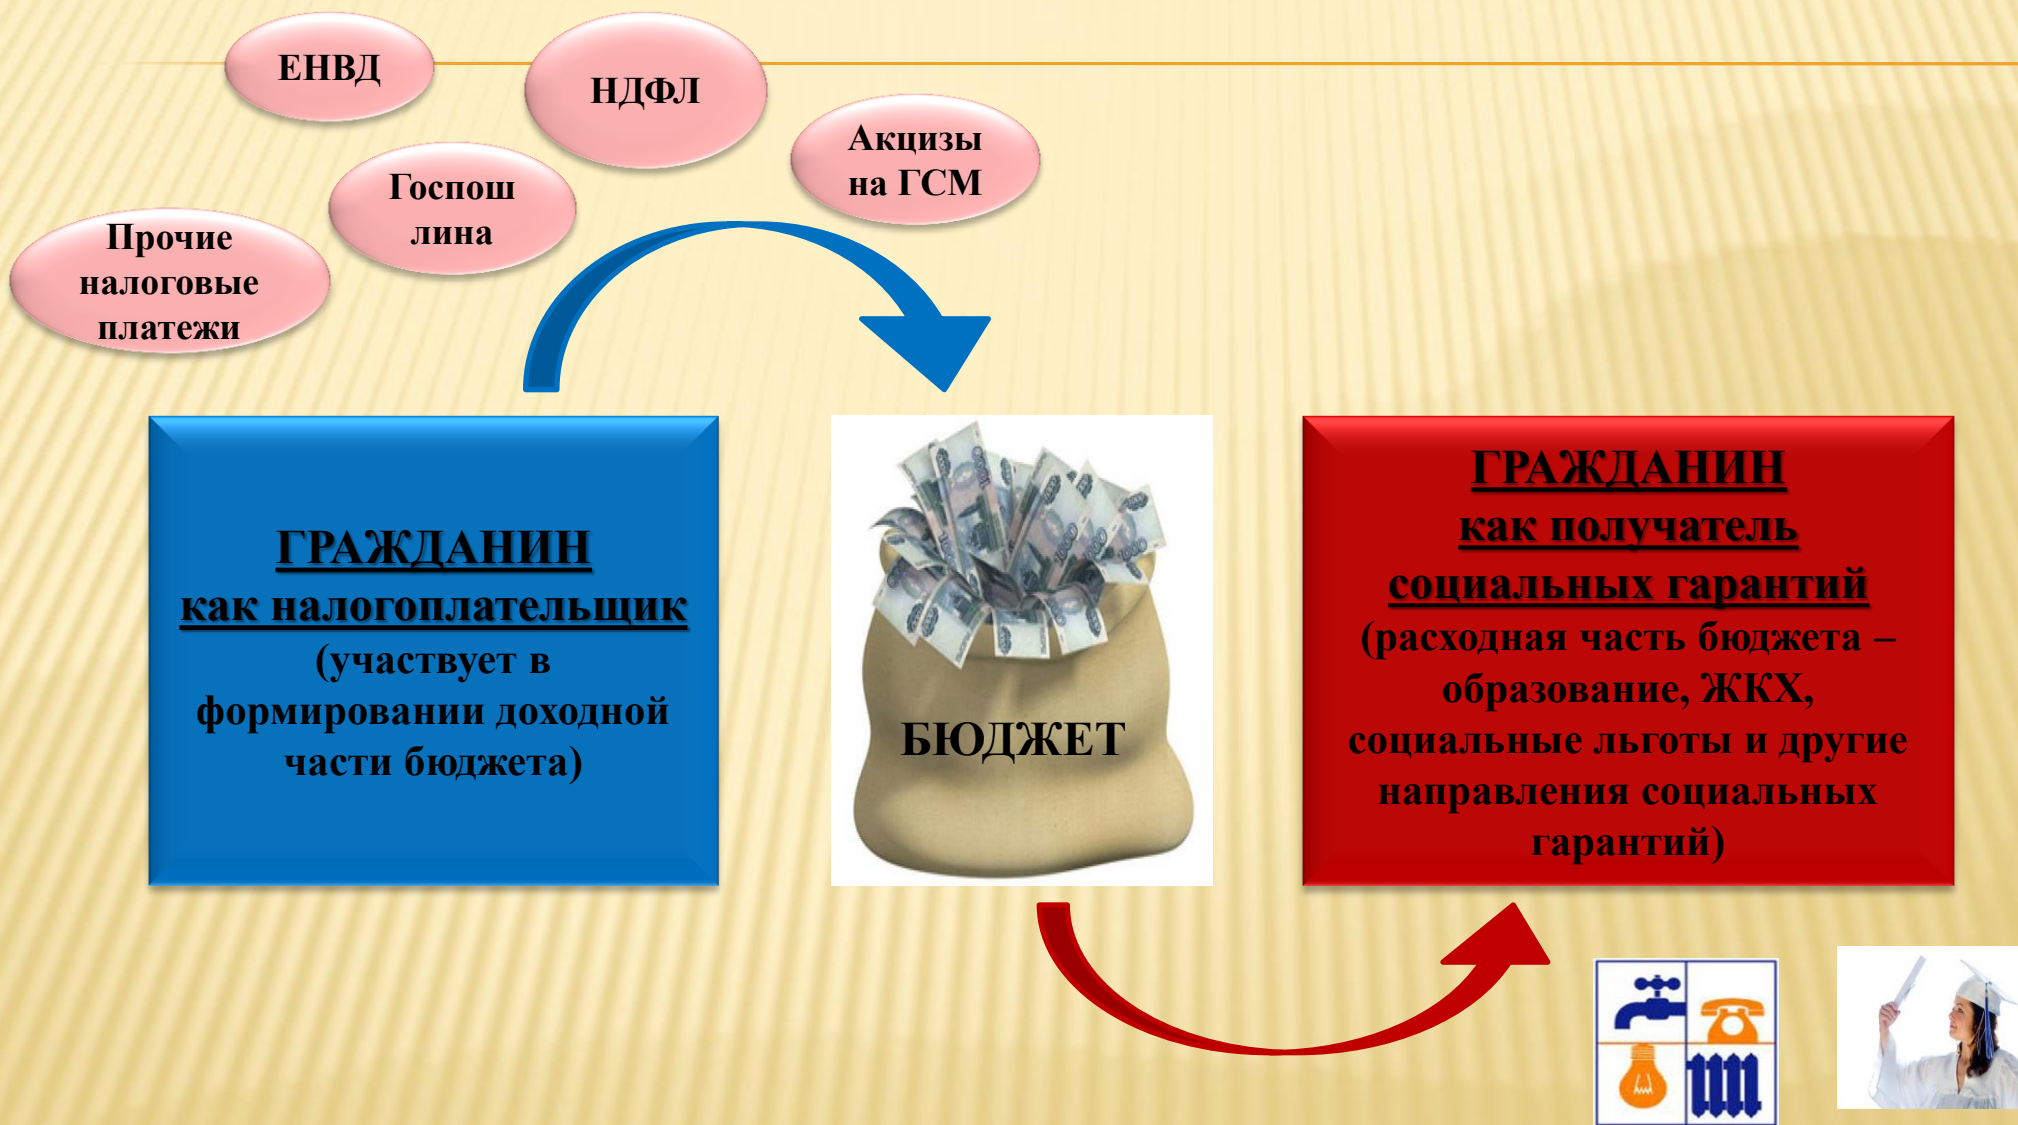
ЕНВД

НДФЛ

Акцизы на ГСМ

Госпош лина

Прочие налоговые платежи

ГРАЖДАНИН как налогоплательщик (участвует в формировании доходной части бюджета)

БЮДЖЕТ

ГРАЖДАНИН как получатель социальных гарантий (расходная часть бюджета – образование, ЖКХ, социальные льготы и другие направления социальных гарантий)